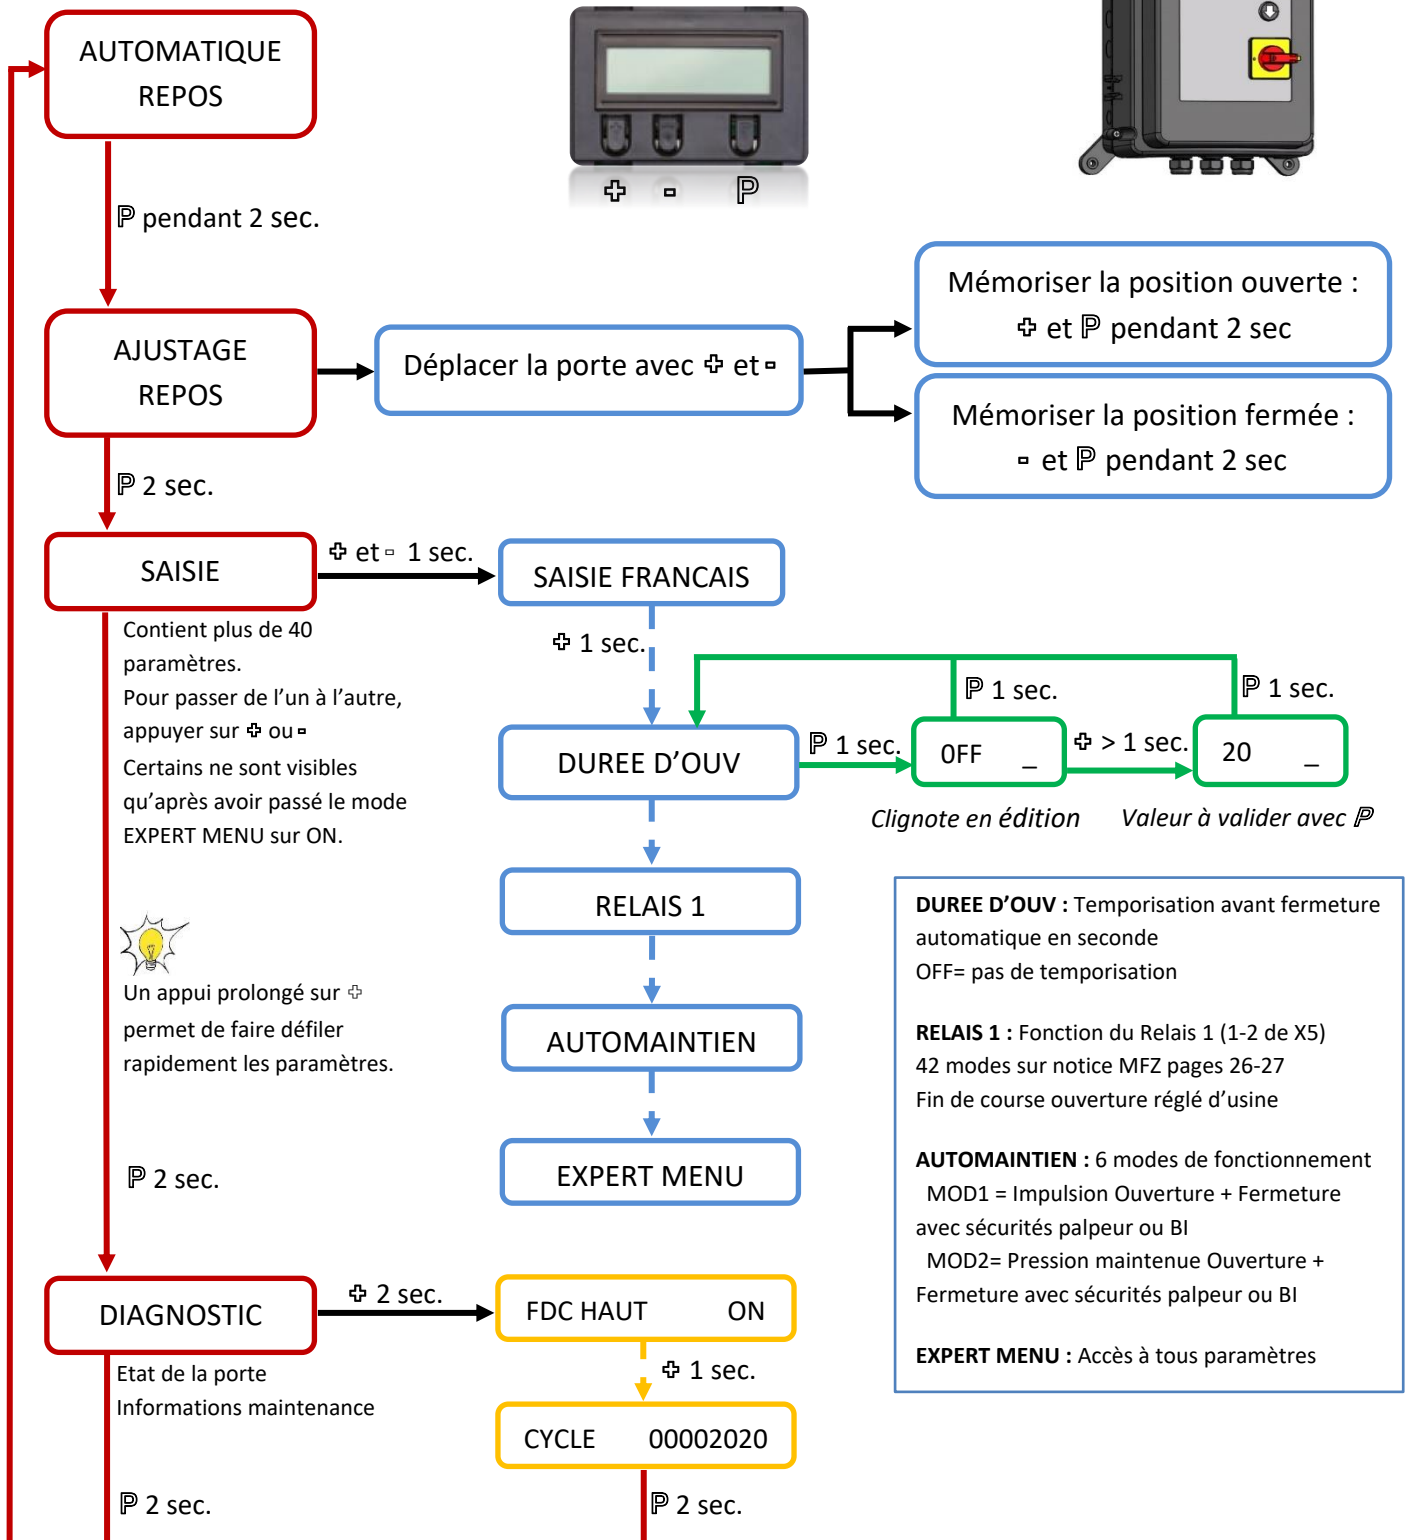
AUTOMATIQUE
REPOS

✚ ▫ ℙ

ℙ pendant 2 sec.

AJUSTAGE
REPOS

Déplacer la porte avec ✚ et ▫

Mémoriser la position ouverte :
✚ et ℙ pendant 2 sec

Mémoriser la position fermée :
▫ et ℙ pendant 2 sec

ℙ 2 sec.

SAISIE

✚ et ▫ 1 sec.

SAISIE FRANCAIS

Contient plus de 40 paramètres.
Pour passer de l'un à l'autre, appuyer sur ✚ ou ▫
Certains ne sont visibles qu'après avoir passé le mode EXPERT MENU sur ON.

✚ 1 sec.

ℙ 1 sec.

ℙ 1 sec.

DUREE D'OUV

ℙ 1 sec.

0FF _

✚ > 1 sec.

20 _

Clignote en édition

Valeur à valider avec ℙ

RELAIS 1

DUREE D'OUV : Temporisation avant fermeture automatique en seconde
OFF= pas de temporisation

RELAIS 1 : Fonction du Relais 1 (1-2 de X5)
42 modes sur notice MFZ pages 26-27
Fin de course ouverture réglé d'usine

AUTOMAINTIEN : 6 modes de fonctionnement
MOD1 = Impulsion Ouverture + Fermeture avec sécurités palpeur ou BI
MOD2= Pression maintenue Ouverture + Fermeture avec sécurités palpeur ou BI

EXPERT MENU : Accès à tous paramètres

Un appui prolongé sur ✚ permet de faire défiler rapidement les paramètres.

AUTOMAINTIEN

ℙ 2 sec.

EXPERT MENU

DIAGNOSTIC

✚ 2 sec.

FDC HAUT ON

Etat de la porte
Informations maintenance

✚ 1 sec.

CYCLE 00002020

ℙ 2 sec.

ℙ 2 sec.